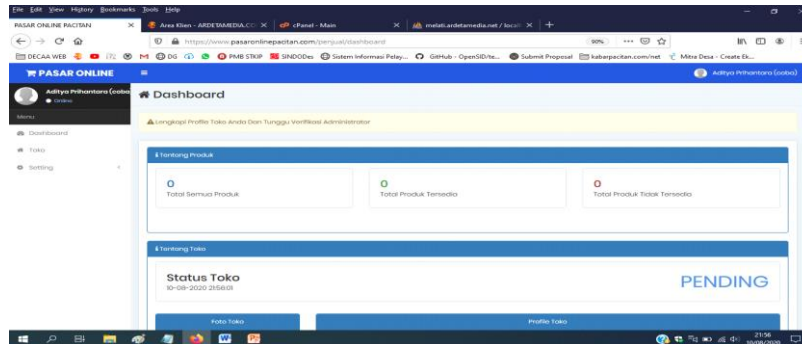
File Edit View History Bookmarks Tools Help

PASAR ONLINE PACITAN ×
Area Klien - ARDETAMEDIA.CO ×
cPanel - Main ×
melati.ardetamedia.net / local ×
+

https://www.pasaronlinepacitan.com/penjual/dashboard
90%

DECAA WEB
M
DG
PMB STKIP
SINDODes
Sistem Informasi Pelay...
GitHub - OpenSID/te...
Submit Proposal
kabarpacitan.com/net
Mitra Desa - Create Ek...

PASAR ONLINE
Aditya Prihantoro (coba)

Aditya Prihantoro (coba)
Online

Menu
Dashboard
Toko
Setting

Dashboard

Lengkapi Profile Toko Anda Dan Tunggu Verifikasi Administrator

Tentang Produk

0
Total Semua Produk

0
Total Produk Tersedia

0
Total Produk Tidak Tersedia

Tentang Toko

Status Toko
10-08-2020 215651

PENDING

Foto Toko

Profile Toko

21:56
10/08/2020